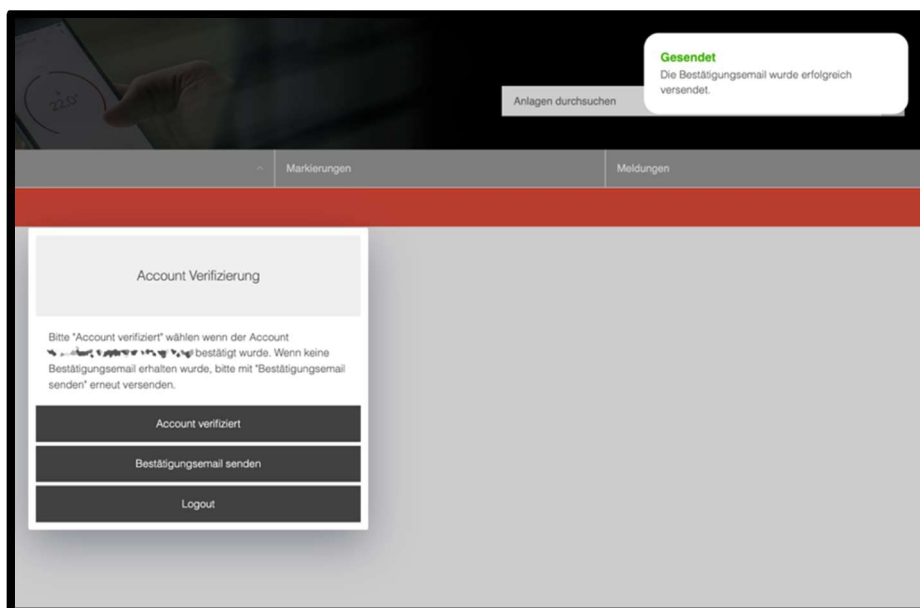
22.5°

Anlagen durchsuchen

Gesendet
Die Bestätigungsemail wurde erfolgreich versendet.

Markierungen

Meldungen

Account Verifizierung

Bitte "Account verifiziert" wählen wenn der Account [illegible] bestätigt wurde. Wenn keine Bestätigungsemail erhalten wurde, bitte mit "Bestätigungsemail senden" erneut versenden.

Account verifiziert

Bestätigungsemail senden

Logout